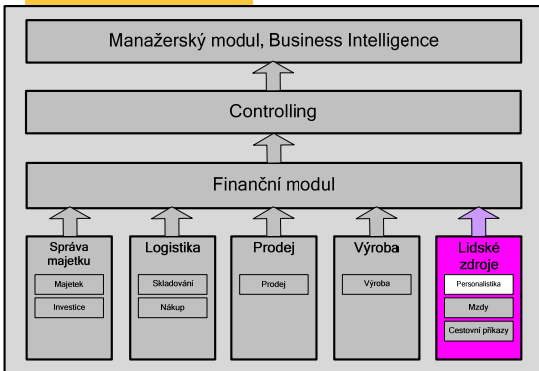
Manažerský modul, Business Intelligence

Controlling

Finanční modul

Správa majetku

Majetek

Investice

Logistika

Skladování

Nákup

Prodej

Prodej

Výroba

Výroba

Lidské zdroje

Personalistika

Mzdy

Cestovní příkazy